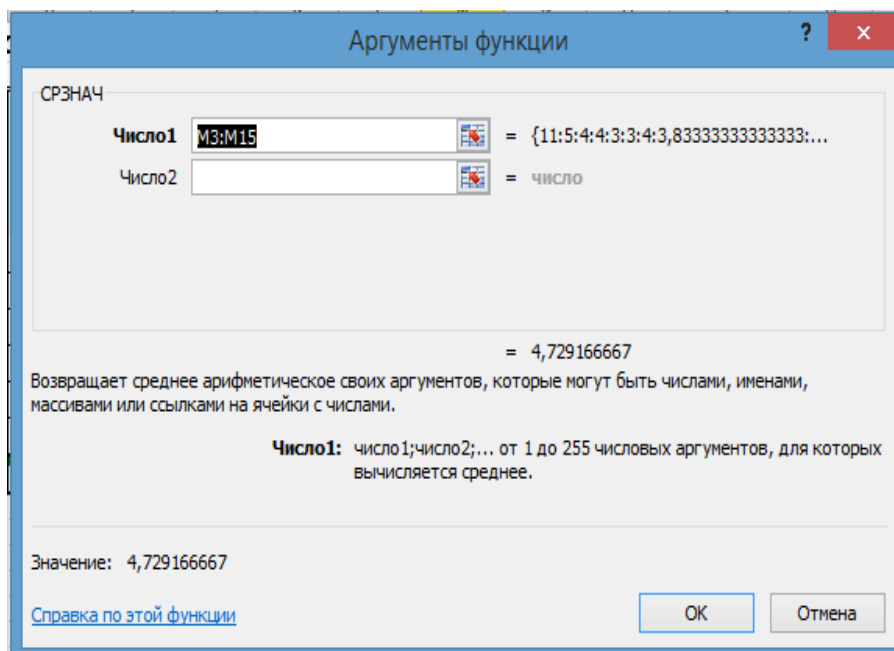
Аргументы функции

?

СРЗНАЧ

Число1 M3:M15 = {11:5:4:4:3:3:4:3,83333333333333:...

Число2 = число

= 4,729166667

Возвращает среднее арифметическое своих аргументов, которые могут быть числами, именами, массивами или ссылками на ячейки с числами.

Число1: число1;число2;... от 1 до 255 числовых аргументов, для которых вычисляется среднее.

Значение: 4,729166667

Справка по этой функции

ОК

Отмена